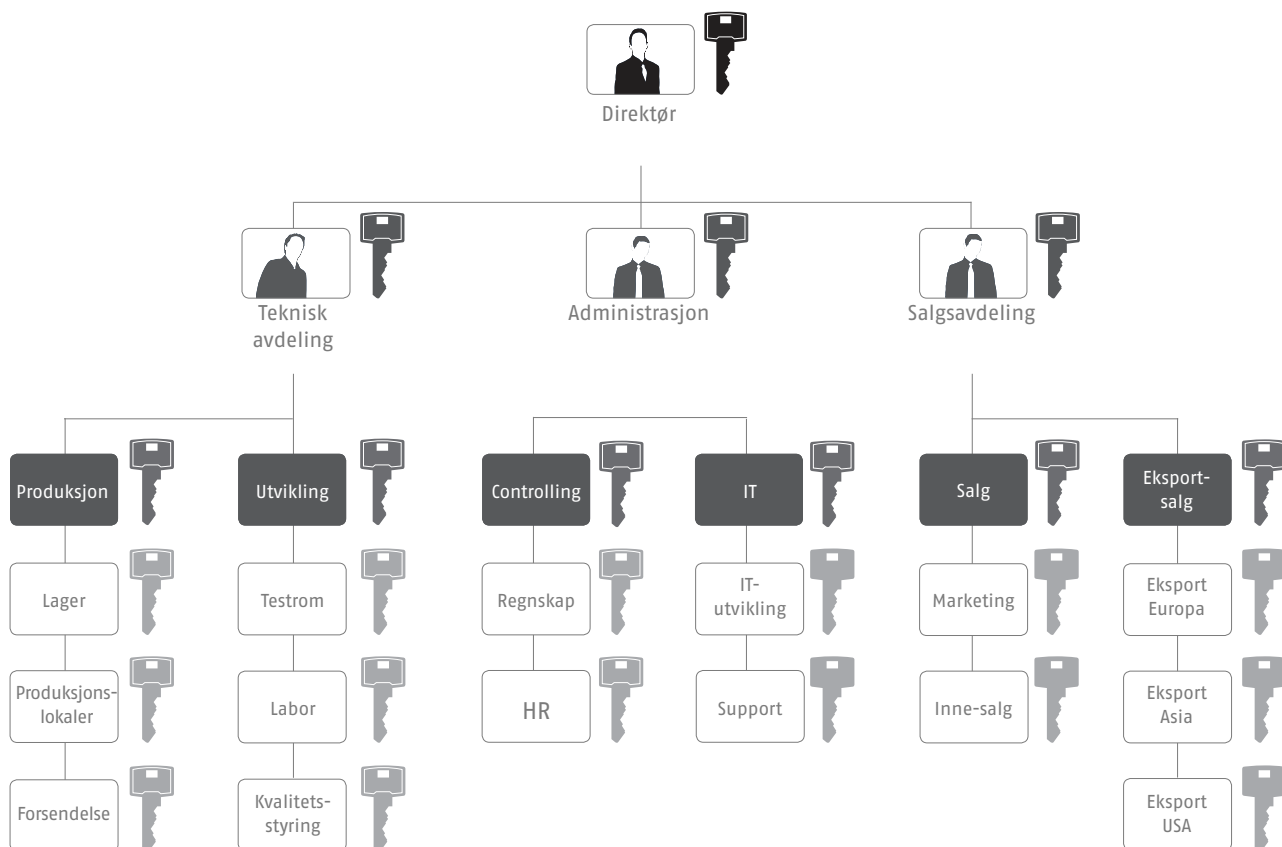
Direktør

Teknisk avdeling

Administrasjon

Salgsavdeling

Produksjon

Utvikling

Controlling

IT

Salg

Eksport-salg

Lager

Testrom

Regnskap

IT-utvikling

Marketing

Eksport Europa

Produksjonslokaler

Labor

HR

Support

Inne-salg

Eksport Asia

Forsendelse

Kvalitetsstyring

Eksport USA